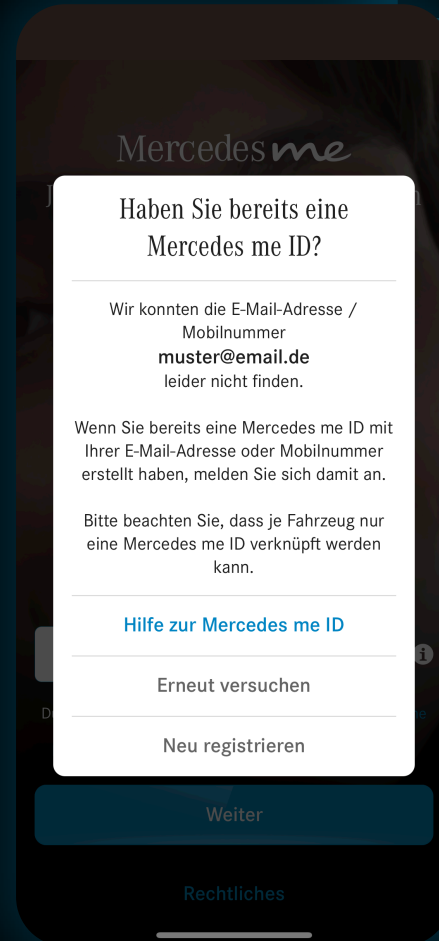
Mercedes me

Haben Sie bereits eine Mercedes me ID?

Wir konnten die E-Mail-Adresse / Mobilnummer
muster@email.de
leider nicht finden.

Wenn Sie bereits eine Mercedes me ID mit Ihrer E-Mail-Adresse oder Mobilnummer erstellt haben, melden Sie sich damit an.

Bitte beachten Sie, dass je Fahrzeug nur eine Mercedes me ID verknüpft werden kann.

Hilfe zur Mercedes me ID

Erneut versuchen

Neu registrieren

Weiter

Rechtliches